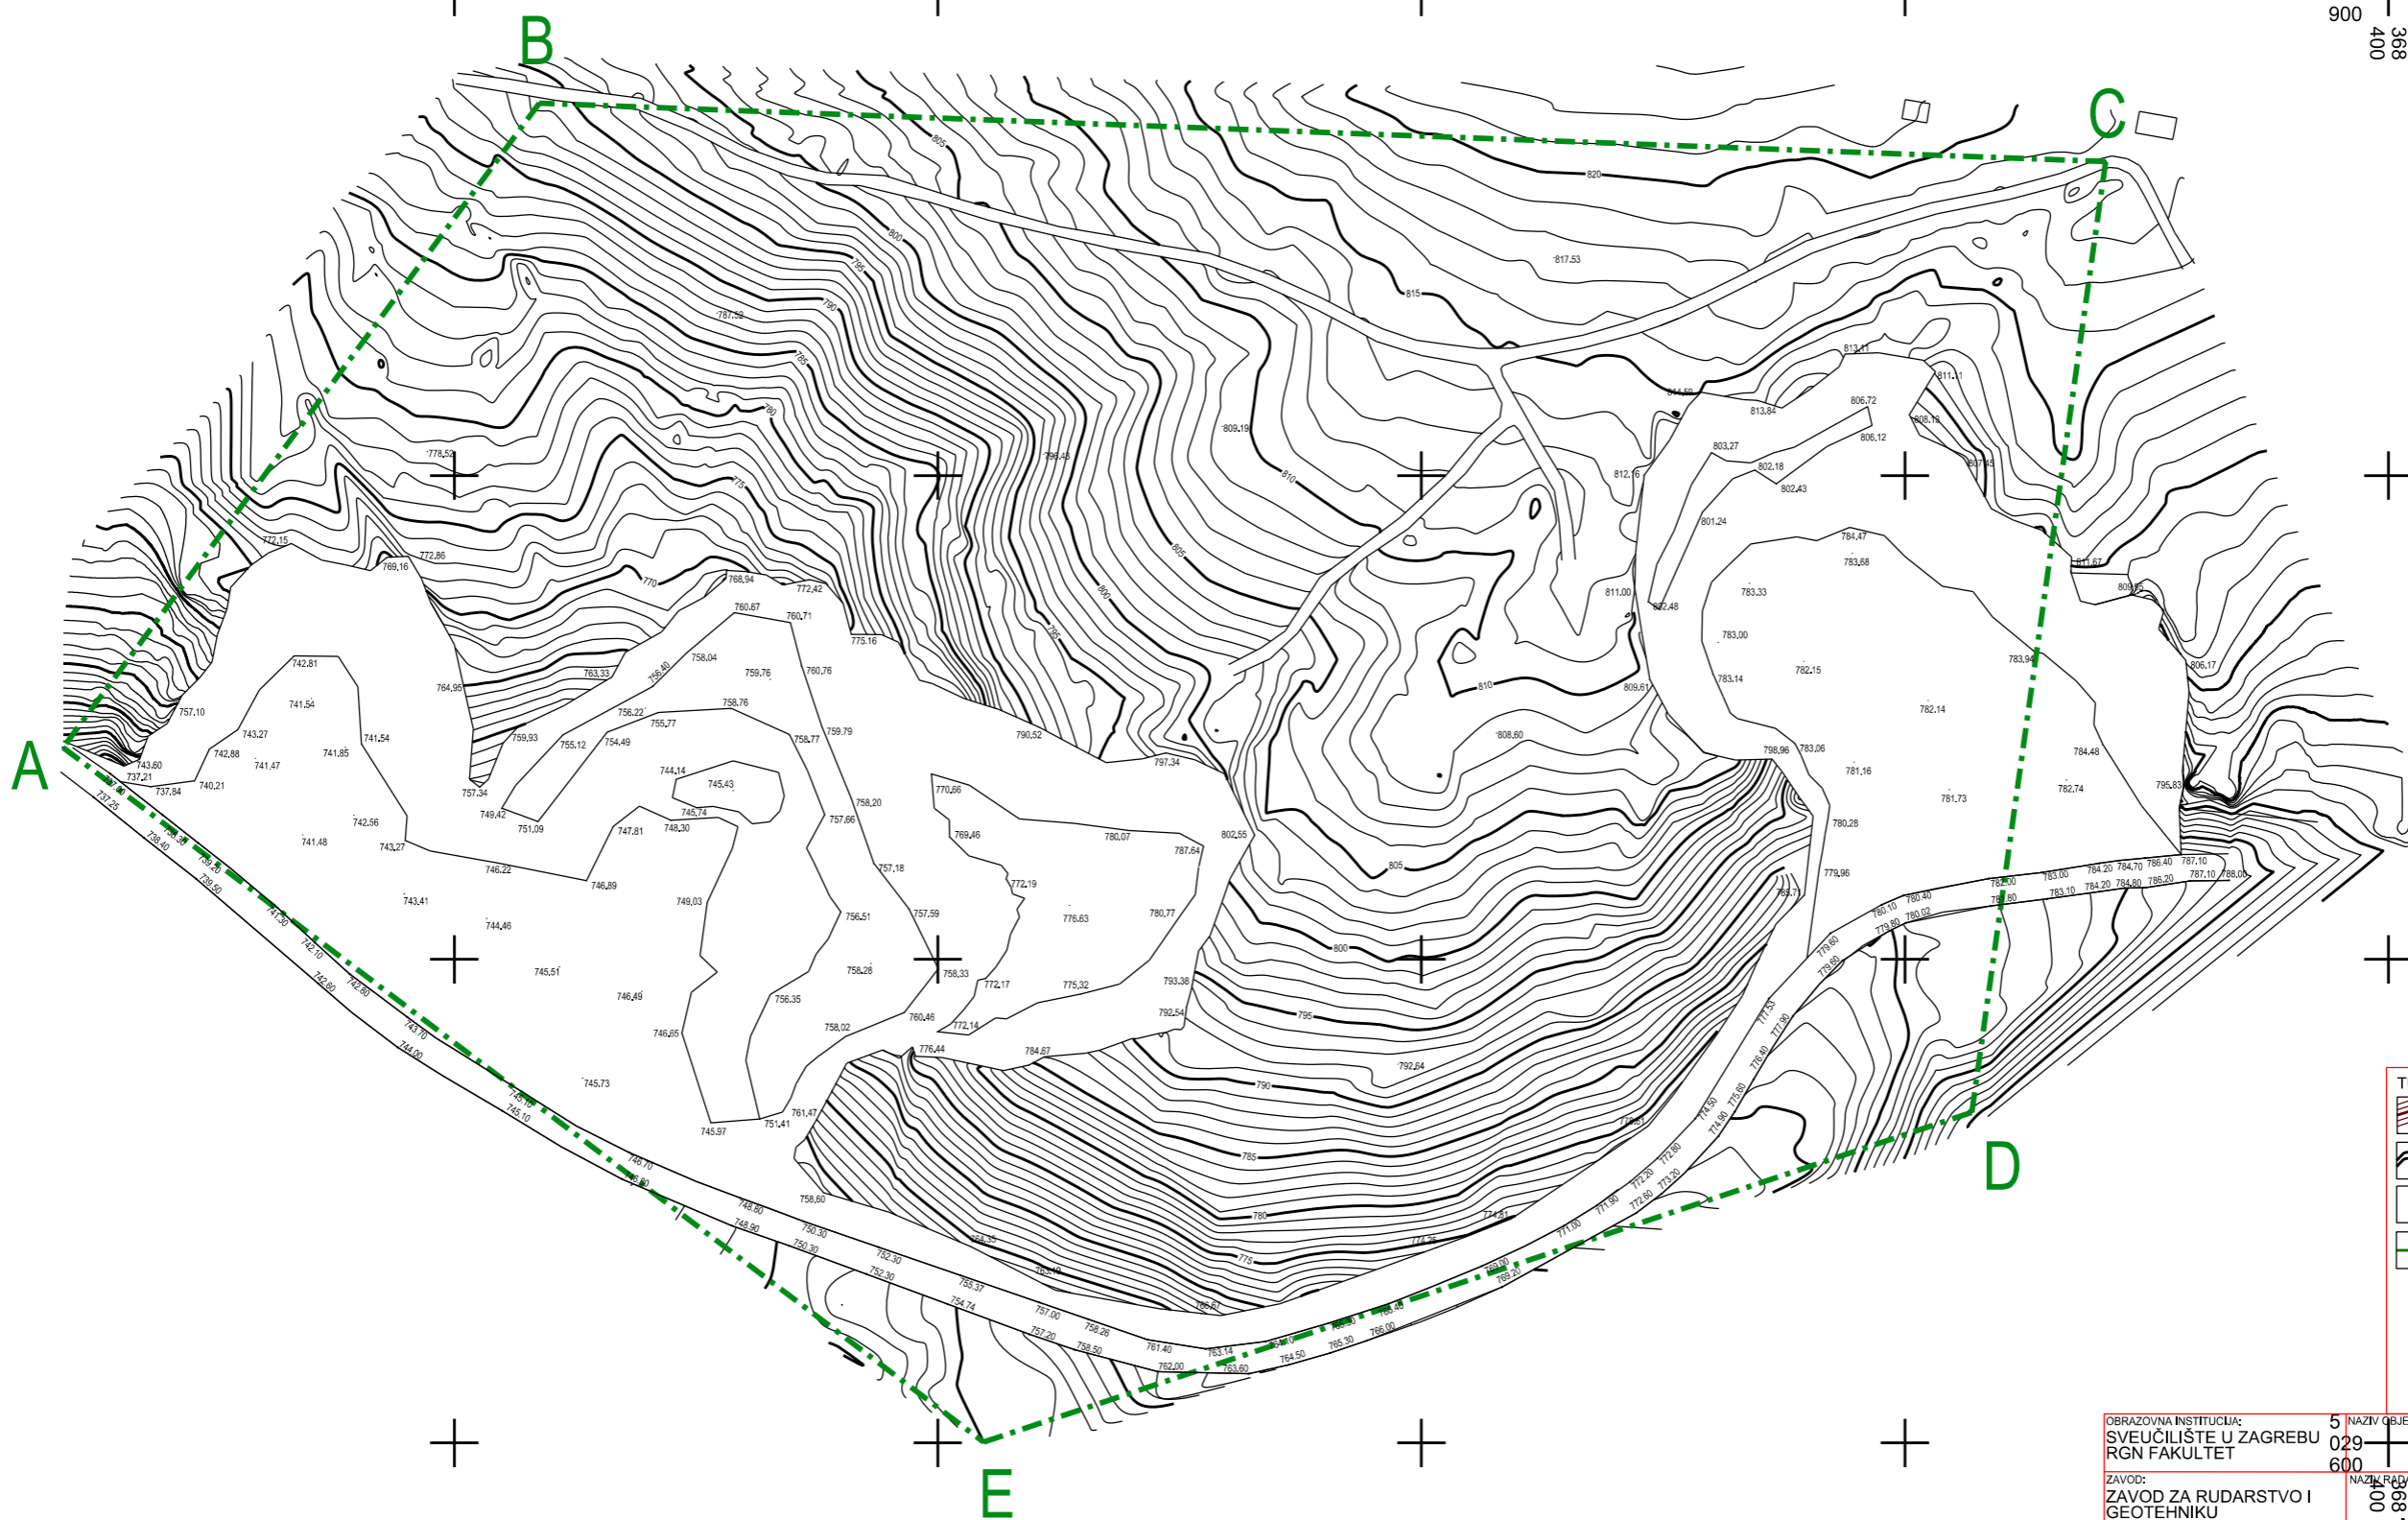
900
368 400

B

C

A

D

E

820
815
810
805
800
795
790
785
780
775
770

817.53
787.53
809.19
796.45
778.52
772.15
772.86
769.16
768.94
772.42
760.67
760.71
775.16
742.81
741.54
764.95
763.33
756.40
758.04
759.76
760.76
757.10
743.27
741.54
756.22
755.77
758.76
742.88
741.47
741.85
759.93
755.12
754.49
758.77
759.79
743.60
737.21
737.84
740.21
744.14
745.43
757.34
749.42
745.74
751.09
747.81
748.30
742.56
741.48
743.27
746.22
746.89
749.03
758.20
757.66
757.18
756.51
757.59
758.28
758.33
756.35
758.02
760.46
772.14
776.44
784.67
743.41
744.46
745.51
746.49
746.65
745.73
745.97
751.41
761.47
758.60
790.52
797.34
770.66
769.46
780.07
787.64
802.55
772.19
776.63
780.77
772.17
775.32
793.38
792.54
792.64
813.11
811.11
811.59
813.84
806.72
806.12
808.13
807.45
803.27
802.18
802.43
812.16
801.24
784.47
783.68
783.33
811.00
802.48
783.00
782.15
783.14
809.61
808.60
798.96
783.06
781.16
782.14
784.48
783.94
781.73
782.74
795.83
780.28
779.96
785.71
806.17
809.83
811.67
737.25
738.40
739.50
741.30
742.10
742.60
743.70
744.00
745.10
746.70
748.80
748.90
750.30
752.30
754.74
755.37
757.00
757.20
758.26
758.50
761.40
762.00
763.14
763.60
764.50
765.30
766.00
769.00
769.20
771.00
771.90
772.20
772.60
772.80
773.20
774.50
774.90
775.60
776.60
777.53
777.90
779.60
779.80
780.10
780.40
780.02
782.00
783.00
783.10
784.20
784.70
784.80
786.20
786.40
787.10
788.00
774.81
774.25

OBRAZOVNA INSTITUCIJA:
SVEUČILIŠTE U ZAGREBU
RGN FAKULTET
ZAVOD:
ZAVOD ZA RUDARSTVO I GEOTEHNIKU
5 029 600
NAZIV OBJE
NAZIV RADA
368 400
T